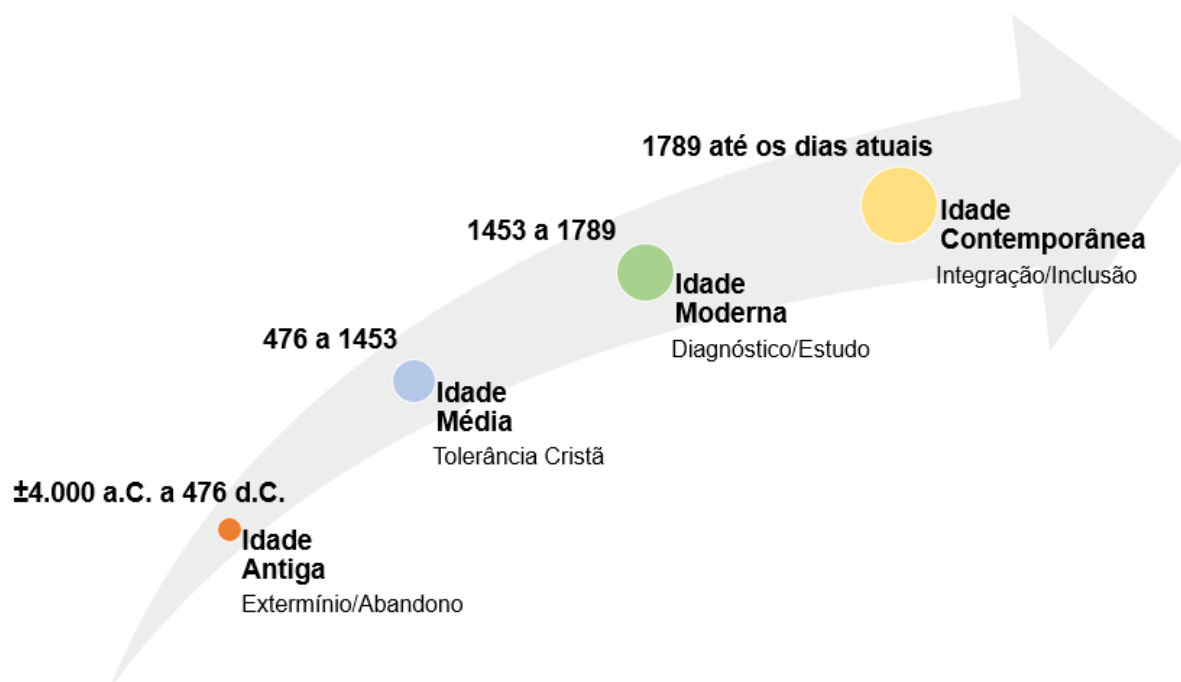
±4.000 a.C. a 476 d.C.

Idade Antiga

Extermínio/Abandono

476 a 1453

Idade Média

Tolerância Cristã

1453 a 1789

Idade Moderna

Diagnóstico/Estudo

1789 até os dias atuais

Idade Contemporânea

Integração/Inclusão